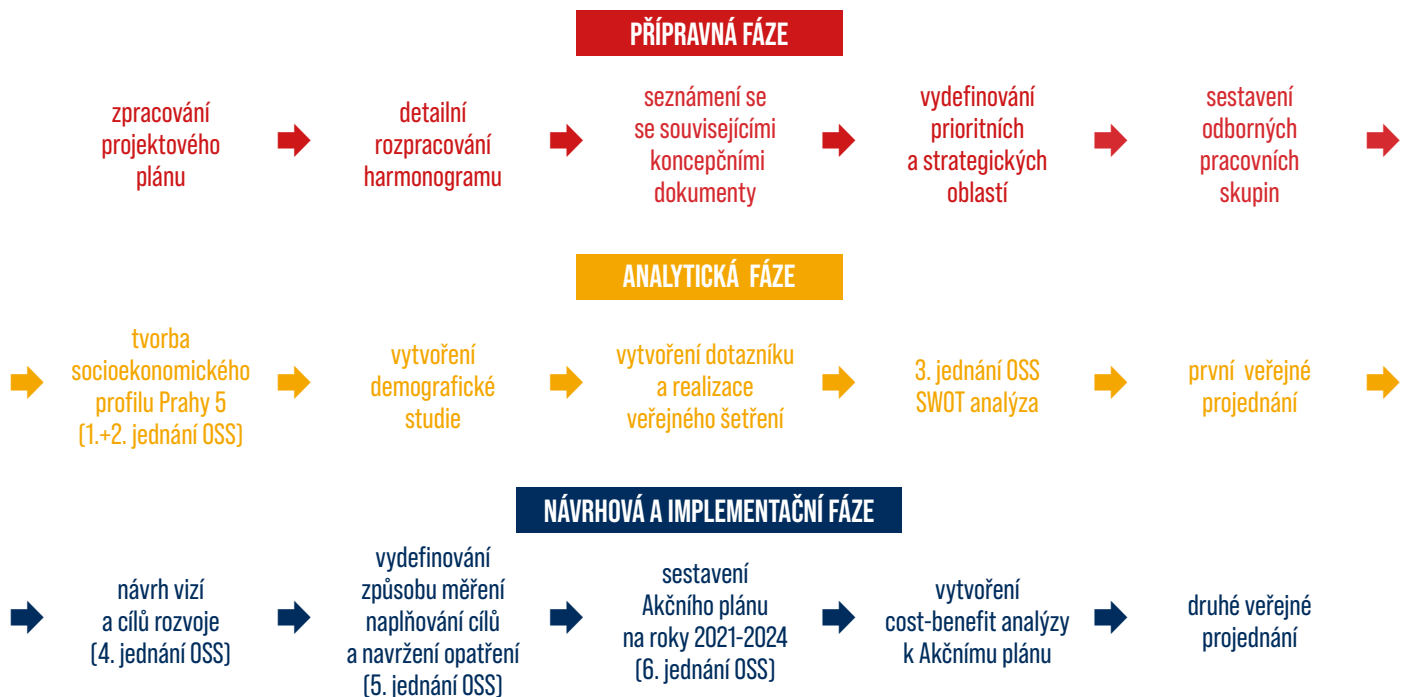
PŘÍPRAVNÁ FÁZE

zpracování projektového plánu

detailní rozpracování harmonogramu

seznámení se se souvisejícími koncepčními dokumenty

vydefinování prioritních a strategických oblastí

sestavení odborných pracovních skupin

ANALYTICKÁ FÁZE

tvorba socioekonomického profilu Prahy 5 (1.+2. jednání OSS)

vytvoření demografické studie

vytvoření dotazníku a realizace veřejného šetření

3. jednání OSS SWOT analýza

první veřejné projednání

NÁVRHOVÁ A IMPLEMENTAČNÍ FÁZE

návrh vizí a cílů rozvoje (4. jednání OSS)

vydefinování způsobu měření naplňování cílů a navržení opatření (5. jednání OSS)

sestavení Akčního plánu na roky 2021-2024 (6. jednání OSS)

vytvoření cost-benefit analýzy k Akčnímu plánu

druhé veřejné projednání